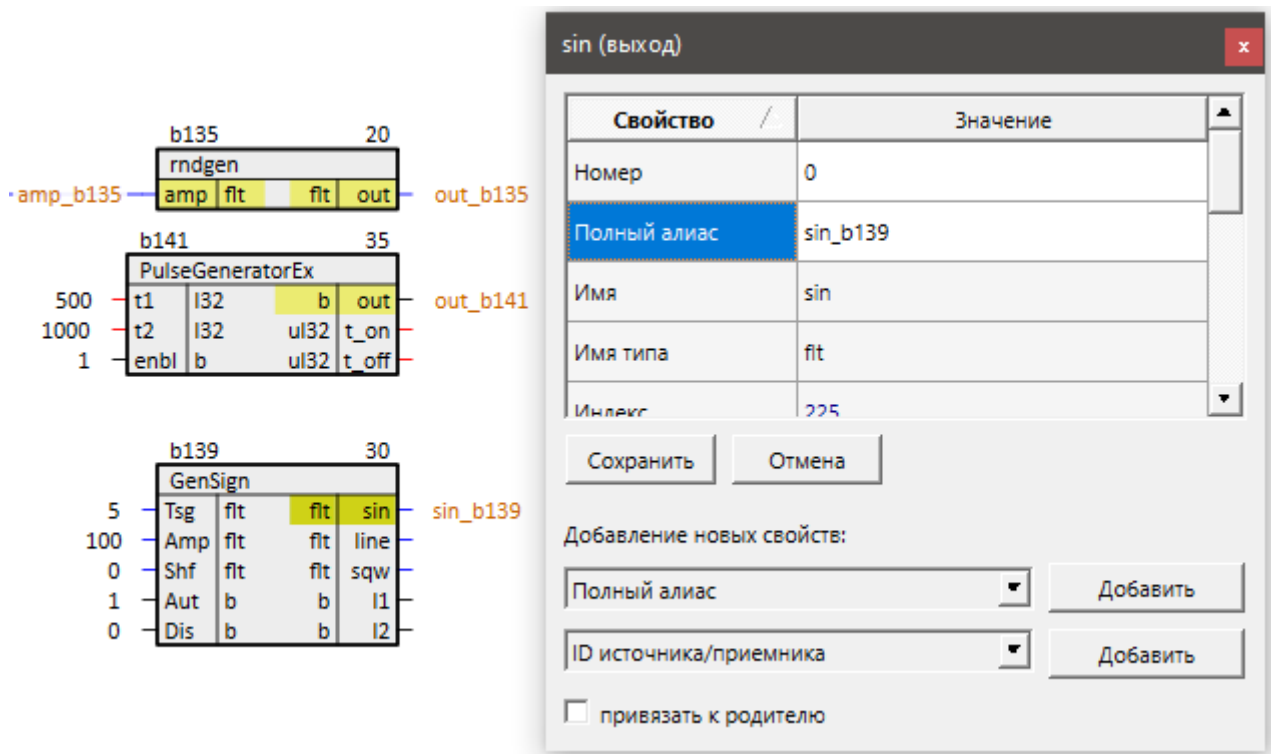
b135 20
rndgen
amp_b135 amp flt flt out out_b135

b141 35
PulseGeneratorEx
500 t1 I32 b out out_b141
1000 t2 I32 ul32 t_on
1 enbl b ul32 t_off

b139 30
GenSign
5 Tsg flt flt sin sin_b139
100 Amp flt flt line
0 Shf flt flt sqw
1 Aut b b l1
0 Dis b b l2

sin (выход)

×

| Свойство | Значение |
|---|---|
| Номер | 0 |
| Полный алиас | sin_b139 |
| Имя | sin |
| Имя типа | flt |
| Индекс | 225 |

Сохранить
Отмена

Добавление новых свойств:

Полный алиас
Добавить

ID источника/приемника
Добавить

привязать к родителю